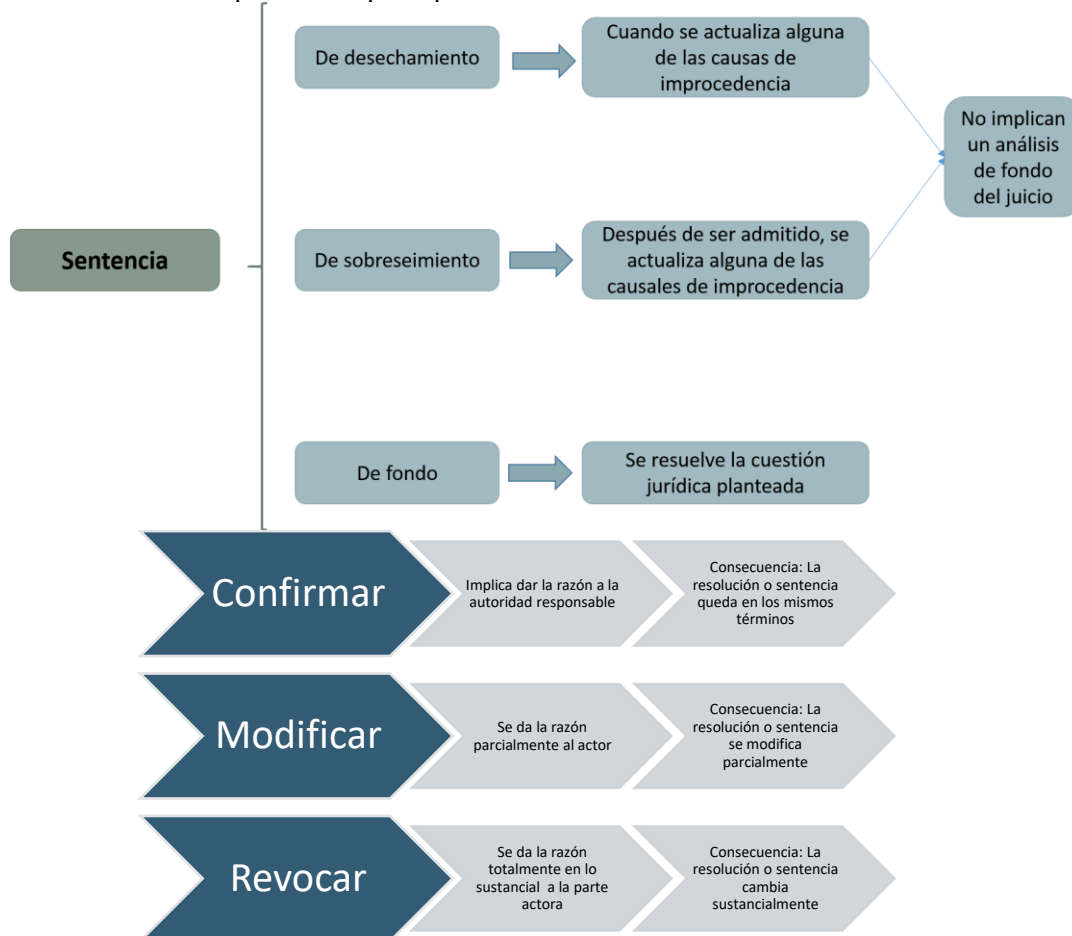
Sentencia

De desechamiento

Cuando se actualiza alguna de las causas de improcedencia

De sobreseimiento

Después de ser admitido, se actualiza alguna de las causales de improcedencia

No implican un análisis de fondo del juicio

De fondo

Se resuelve la cuestión jurídica planteada

Confirmar

Implica dar la razón a la autoridad responsable

Consecuencia: La resolución o sentencia queda en los mismos términos

Modificar

Se da la razón parcialmente al actor

Consecuencia: La resolución o sentencia se modifica parcialmente

Revocar

Se da la razón totalmente en lo sustancial a la parte actora

Consecuencia: La resolución o sentencia cambia sustancialmente